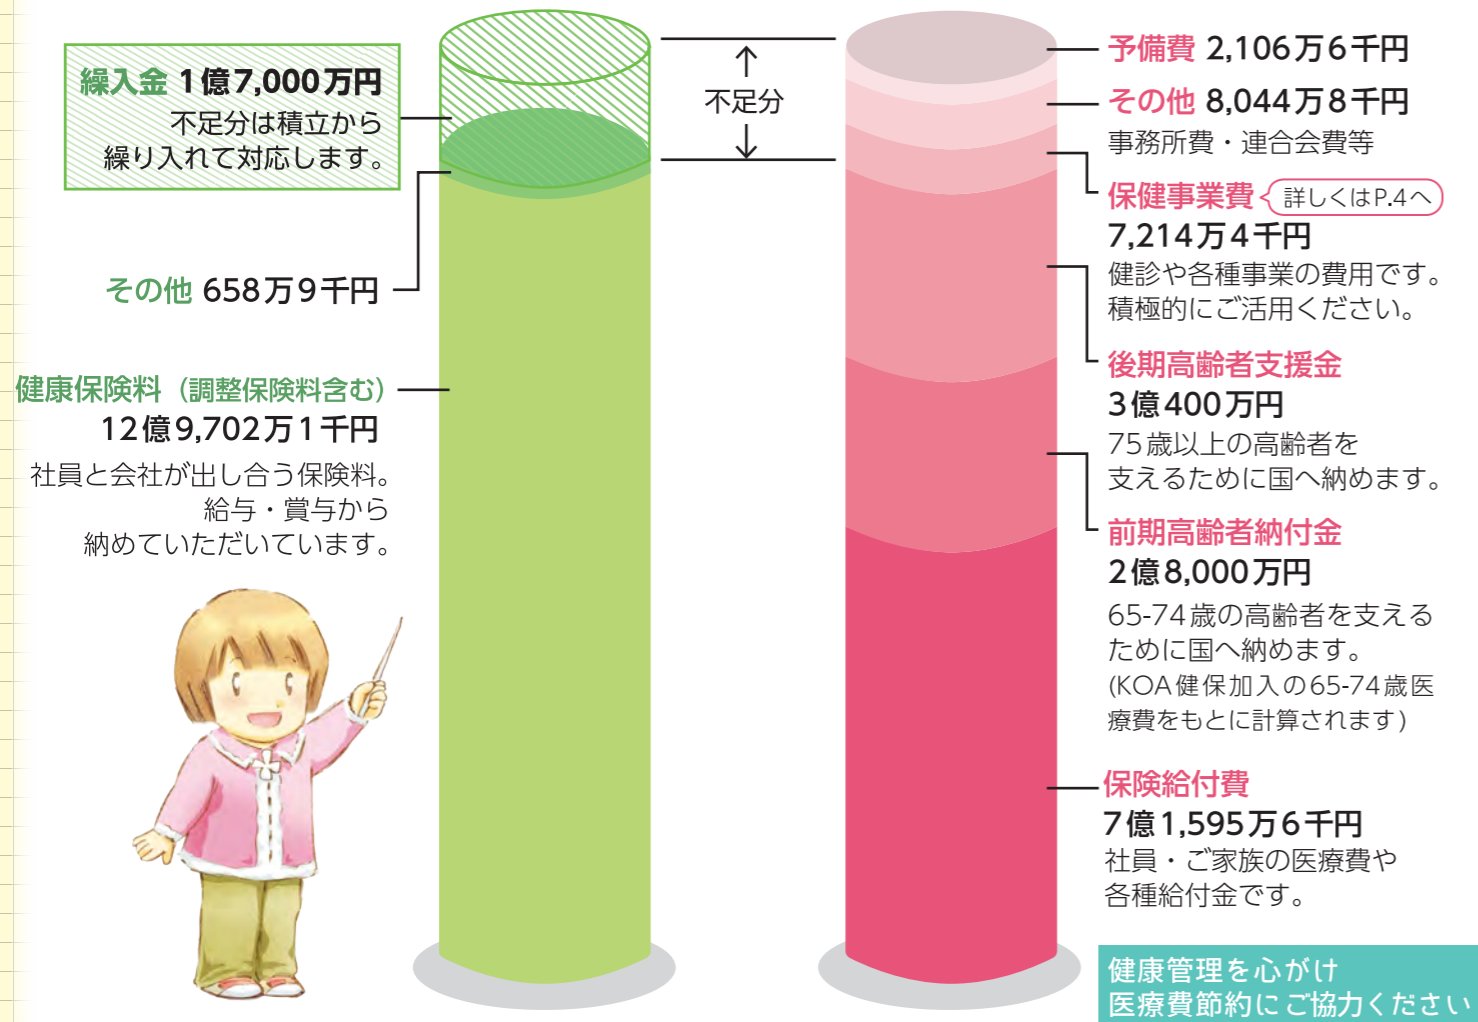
繰入金 1億7,000万円
不足分は積立から
繰り入れて対応します。

その他 658万9千円

健康保険料（調整保険料含む）
12億9,702万1千円
社員と会社が出し合う保険料。
給与・賞与から
納めていただいています。

不足分

予備費 2,106万6千円

その他 8,044万8千円
事務所費・連合会費等

保健事業費 詳しくはP.4へ
7,214万4千円
健診や各種事業の費用です。
積極的にご活用ください。

後期高齢者支援金
3億400万円
75歳以上の高齢者を
支えるために国へ納めます。

前期高齢者納付金
2億8,000万円
65-74歳の高齢者を支える
ために国へ納めます。
(KOA健保加入の65-74歳医療費をもとに計算されます)

保険給付費
7億1,595万6千円
社員・ご家族の医療費や
各種給付金です。

健康管理を心がけ
医療費節約にご協力ください